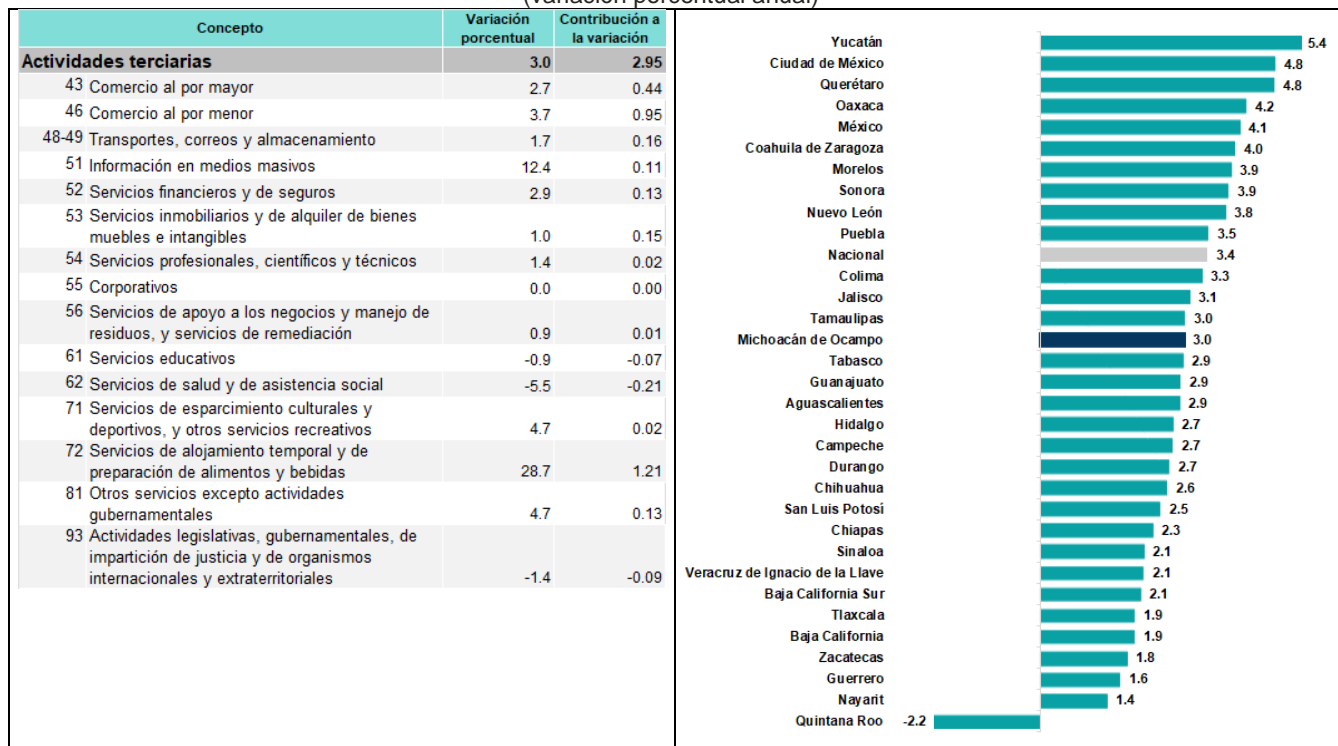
(variación porcentual anual)

| Concepto | Variación porcentual | Contribución a la variación |
|---|---|---|
| Actividades terciarias | 3.0 | 2.95 |
| 43 Comercio al por mayor | 2.7 | 0.44 |
| 46 Comercio al por menor | 3.7 | 0.95 |
| 48-49 Transportes, correos y almacenamiento | 1.7 | 0.16 |
| 51 Información en medios masivos | 12.4 | 0.11 |
| 52 Servicios financieros y de seguros | 2.9 | 0.13 |
| 53 Servicios inmobiliarios y de alquiler de bienes muebles e intangibles | 1.0 | 0.15 |
| 54 Servicios profesionales, científicos y técnicos | 1.4 | 0.02 |
| 55 Corporativos | 0.0 | 0.00 |
| 56 Servicios de apoyo a los negocios y manejo de residuos, y servicios de remediación | 0.9 | 0.01 |
| 61 Servicios educativos | -0.9 | -0.07 |
| 62 Servicios de salud y de asistencia social | -5.5 | -0.21 |
| 71 Servicios de esparcimiento culturales y deportivos, y otros servicios recreativos | 4.7 | 0.02 |
| 72 Servicios de alojamiento temporal y de preparación de alimentos y bebidas | 28.7 | 1.21 |
| 81 Otros servicios excepto actividades gubernamentales | 4.7 | 0.13 |
| 93 Actividades legislativas, gubernamentales, de impartición de justicia y de organismos internacionales y extraterritoriales | -1.4 | -0.09 |

Yucatán 5.4
Ciudad de México 4.8
Querétaro 4.8
Oaxaca 4.2
México 4.1
Coahuila de Zaragoza 4.0
Morelos 3.9
Sonora 3.9
Nuevo León 3.8
Puebla 3.5
Nacional 3.4
Colima 3.3
Jalisco 3.1
Tamaulipas 3.0
Michoacán de Ocampo 3.0
Tabasco 2.9
Guanajuato 2.9
Aguascalientes 2.9
Hidalgo 2.7
Campeche 2.7
Durango 2.7
Chihuahua 2.6
San Luis Potosí 2.5
Chiapas 2.3
Sinaloa 2.1
Veracruz de Ignacio de la Llave 2.1
Baja California Sur 2.1
Tlaxcala 1.9
Baja California 1.9
Zacatecas 1.8
Guerrero 1.6
Nayarit 1.4
Quintana Roo -2.2